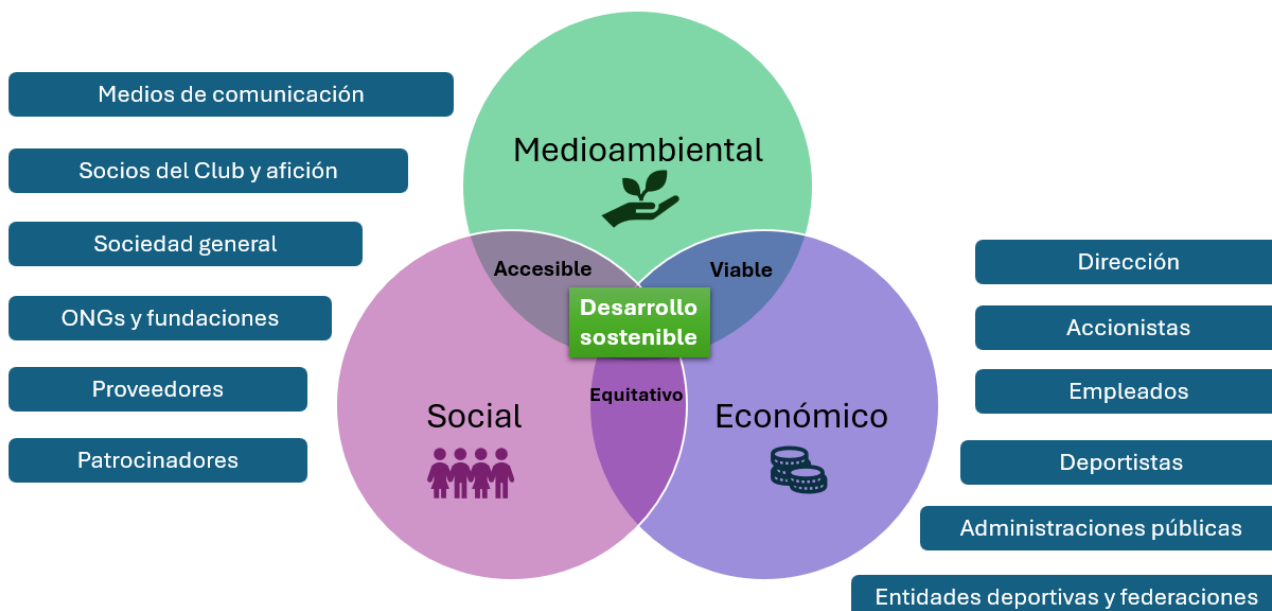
Medios de comunicación

Socios del Club y afición

Sociedad general

ONGs y fundaciones

Proveedores

Patrocinadores

Medioambiental

Accesible

Viable

Desarrollo sostenible

Equitativo

Social

Económico

Dirección

Accionistas

Empleados

Deportistas

Administraciones públicas

Entidades deportivas y federaciones